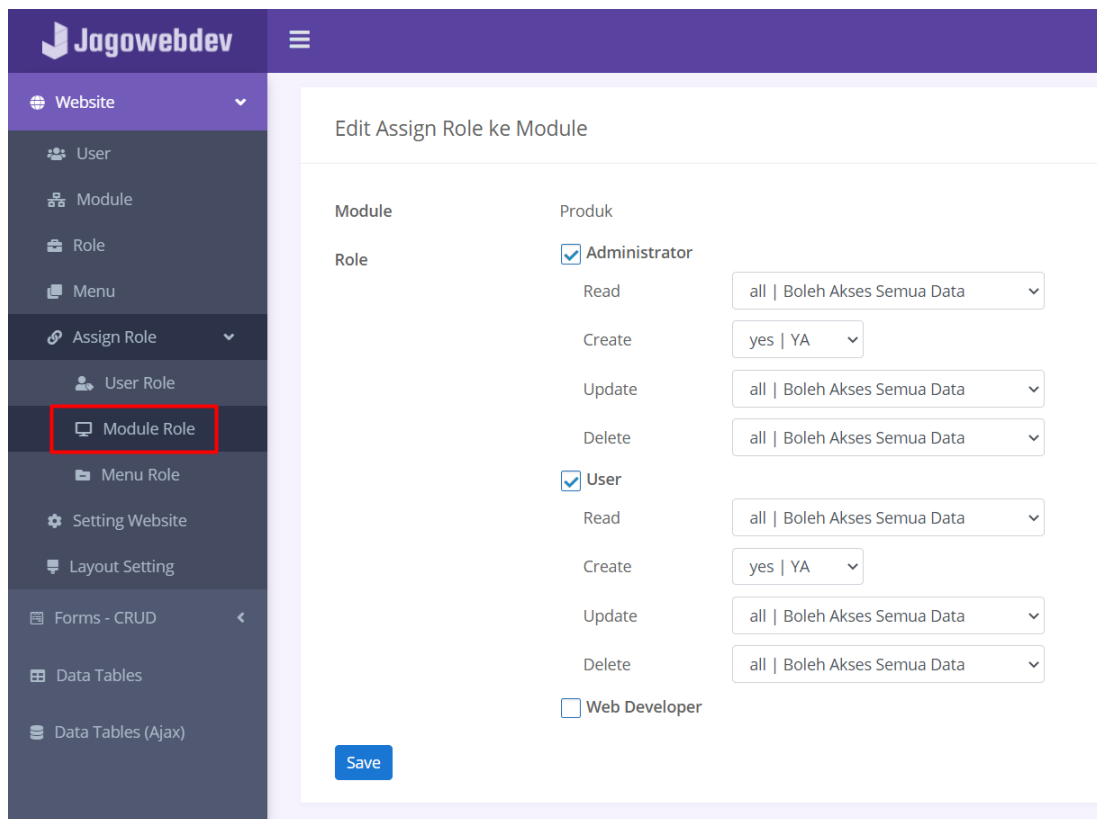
Jagowebdev

Website
User
Module
Role
Menu
Assign Role
User Role
Module Role
Menu Role
Setting Website
Layout Setting
Forms - CRUD
Data Tables
Data Tables (Ajax)

Edit Assign Role ke Module

Module Produk
Role Administrator
Read all | Boleh Akses Semua Data
Create yes | YA
Update all | Boleh Akses Semua Data
Delete all | Boleh Akses Semua Data
User
Read all | Boleh Akses Semua Data
Create yes | YA
Update all | Boleh Akses Semua Data
Delete all | Boleh Akses Semua Data
Web Developer

Save